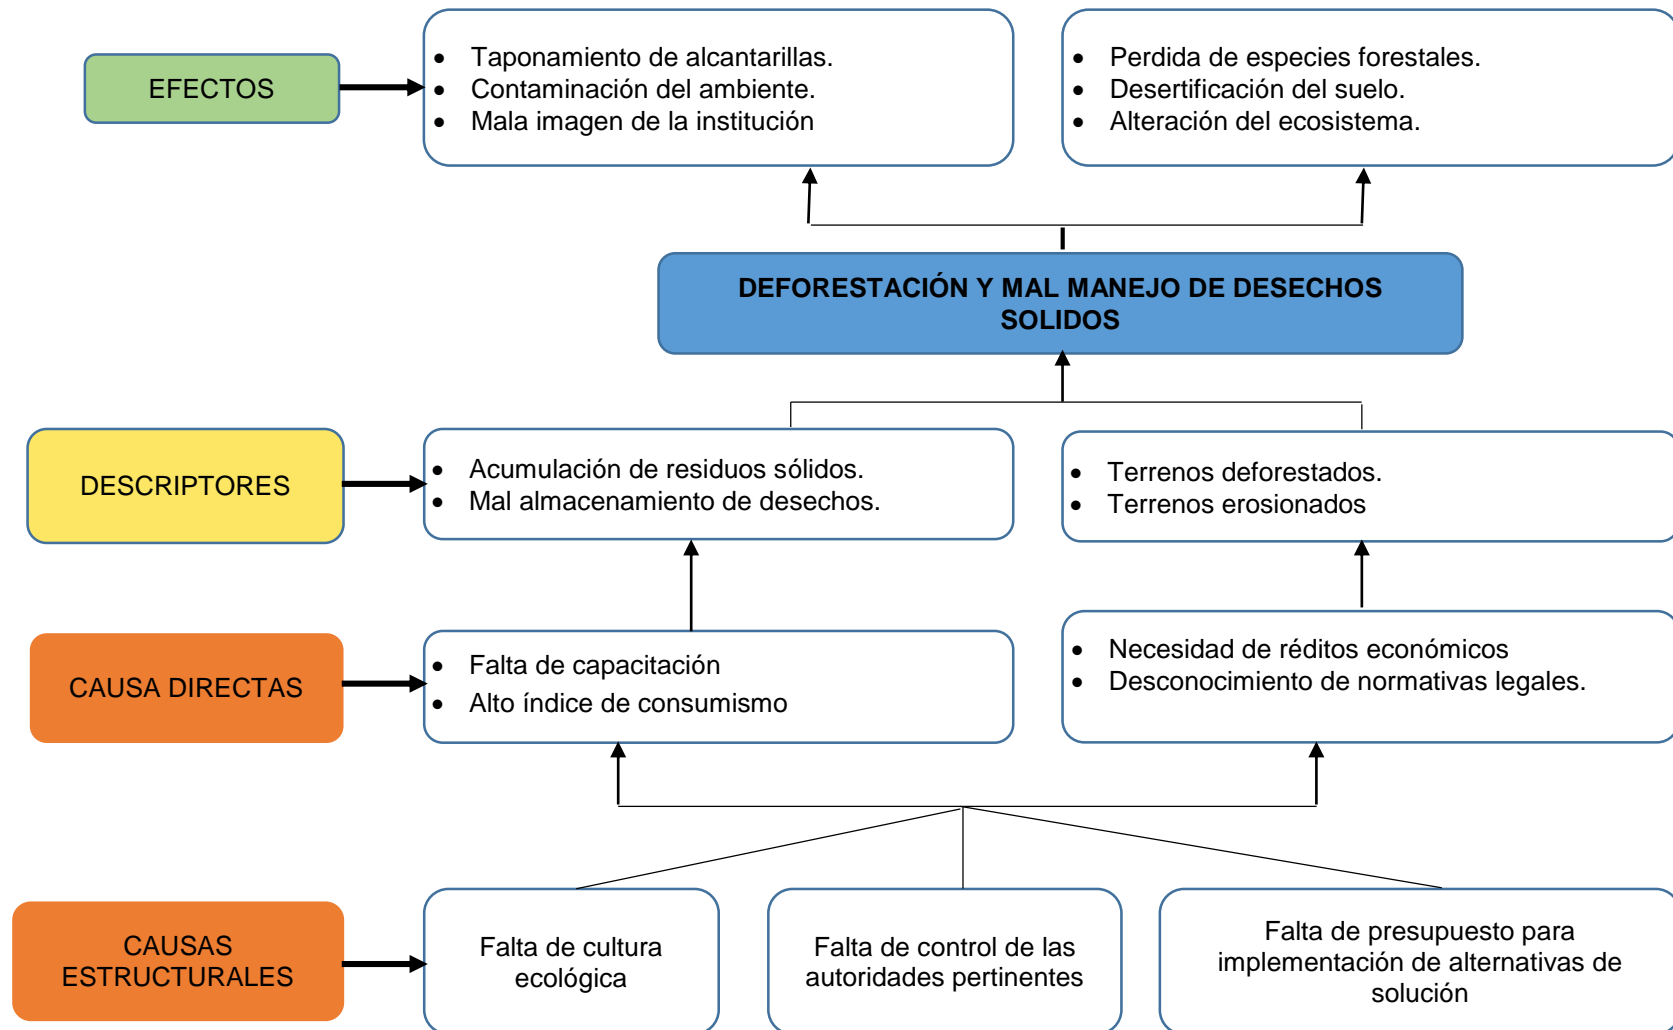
EFECTOS

- Taponamiento de alcantarillas.
- Contaminación del ambiente.
- Mala imagen de la institución

- Perdida de especies forestales.
- Desertificación del suelo.
- Alteración del ecosistema.

DEFORESTACIÓN Y MAL MANEJO DE DESECHOS SOLIDOS

DESCRIPTORES

- Acumulación de residuos sólidos.
- Mal almacenamiento de desechos.

- Terrenos deforestados.
- Terrenos erosionados

CAUSA DIRECTAS

- Falta de capacitación
- Alto índice de consumismo

- Necesidad de réditos económicos
- Desconocimiento de normativas legales.

CAUSAS ESTRUCTURALES

Falta de cultura ecológica

Falta de control de las autoridades pertinentes

Falta de presupuesto para implementación de alternativas de solución